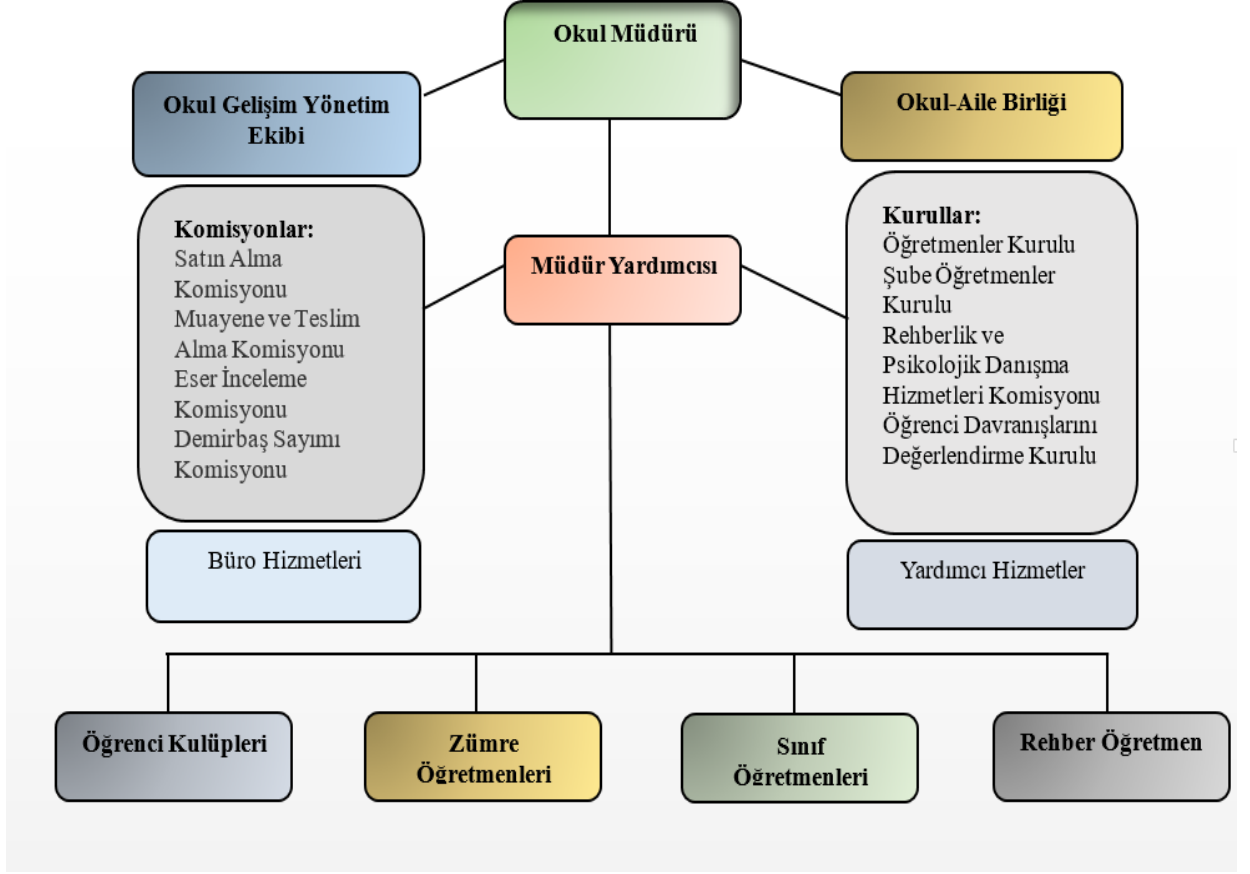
Okul Müdürü

Okul Gelişim Yönetim Ekibi

Okul-Aile Birliği

Komisyonlar:
Satın Alma Komisyonu
Muayene ve Teslim Alma Komisyonu
Eser İnceleme Komisyonu
Demirbaş Sayımı Komisyonu

Müdür Yardımcısı

Kurullar:
Öğretmenler Kurulu
Şube Öğretmenler Kurulu
Rehberlik ve Psikolojik Danışma Hizmetleri Komisyonu
Öğrenci Davranışlarını Değerlendirme Kurulu

Büro Hizmetleri

Yardımcı Hizmetler

Öğrenci Kulüpleri

Zümre Öğretmenleri

Sınıf Öğretmenleri

Rehber Öğretmen